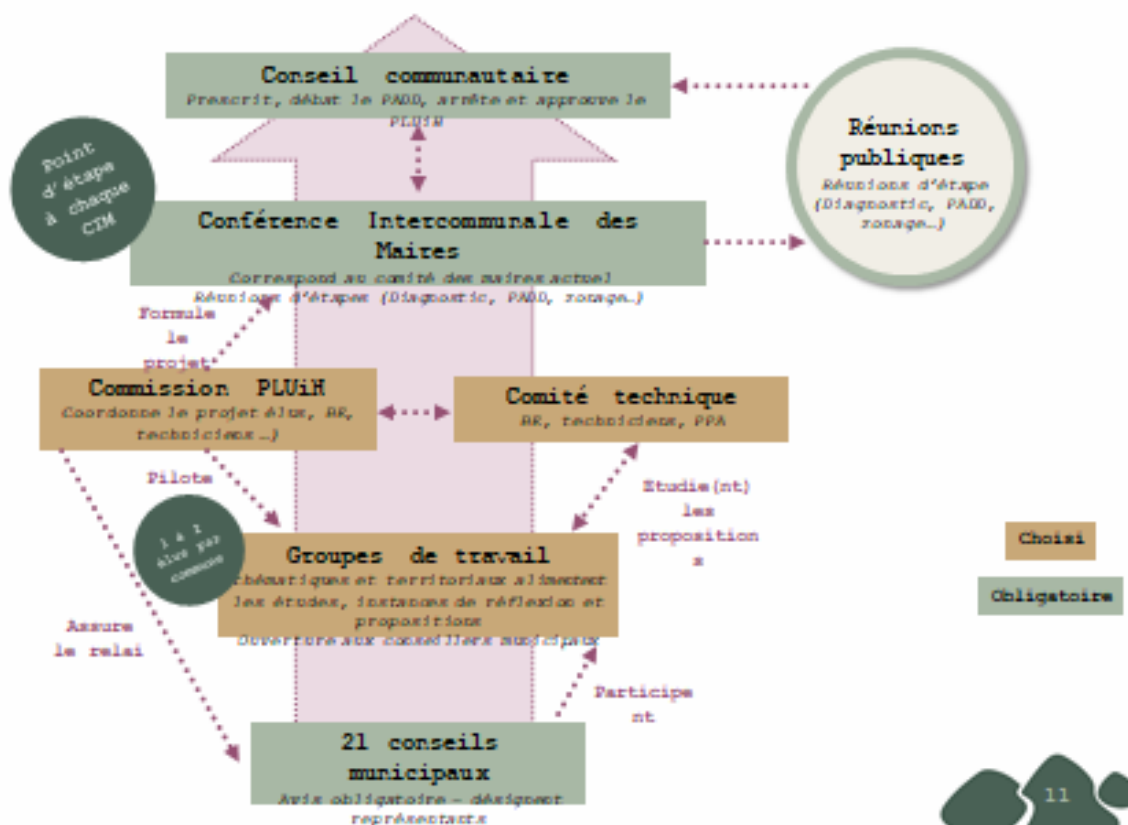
Conseil communautaire
Prescrit, débat le PADD, arrête et approuve le PLUiH

Point d'étape à chaque CIM

Conférence Intercommunale des Maires
Correspond au comité des maires actuel
Réunions d'étapes (Diagnostic, PADD, zonage…)

Réunions publiques
Réunions d'étape (Diagnostic, PADD, zonage…)

Formule le projet

Commission PLUiH
Coordonne le projet élus, BE, techniciens …)

Comité technique
BE, techniciens, PPA

Pilote

Etudie(nt) les propositions

1 à 2 élus par commune

Groupes de travail
thématiques et territoriaux alimentent les études, instances de réflexion et propositions
Ouverture aux conseillers municipaux

Choisi

Obligatoire

Assure le relai

Participent

21 conseils municipaux
Avis obligatoire – désignent représentants

11